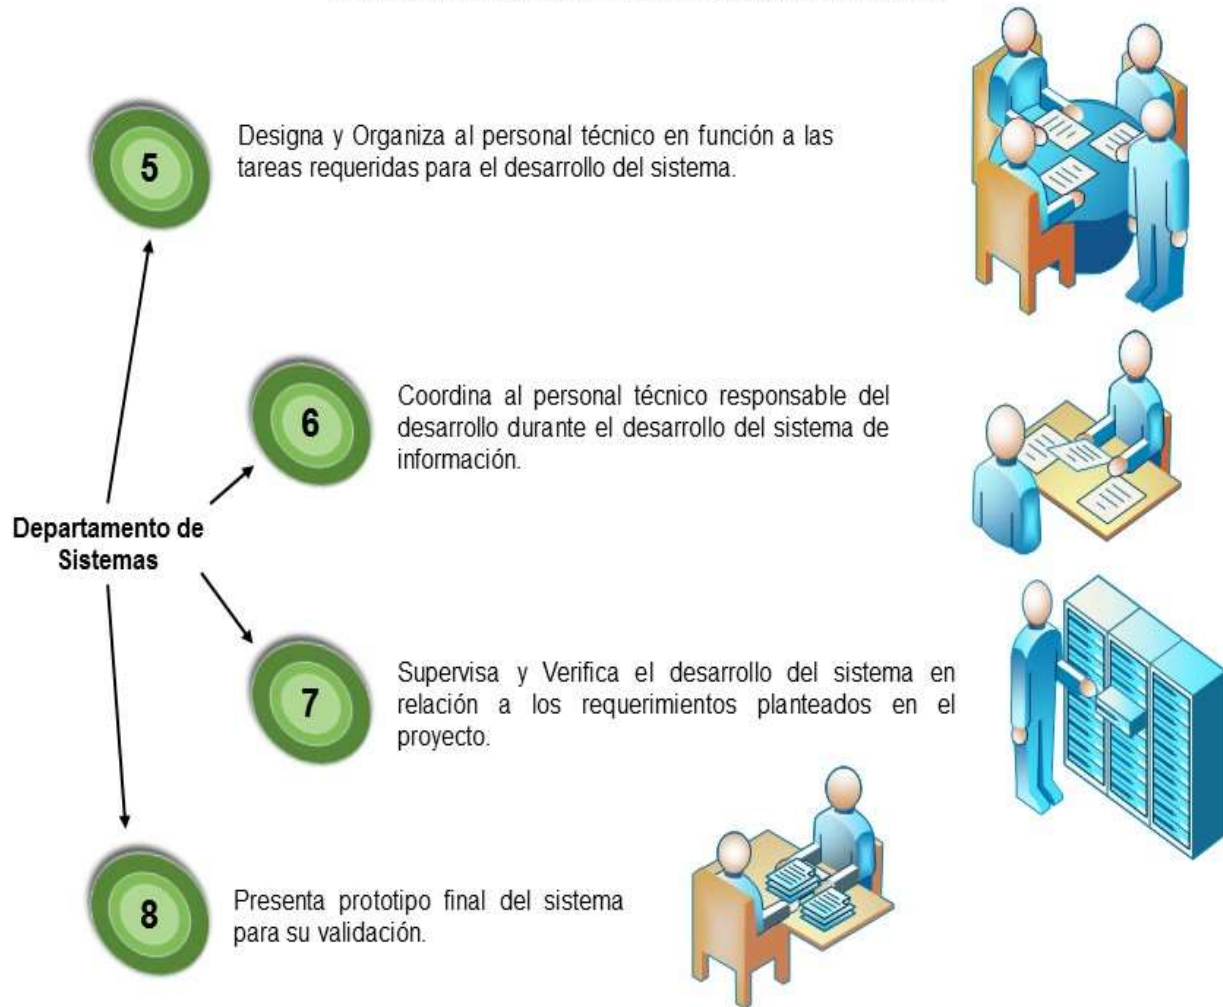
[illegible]

5

Designa y Organiza al personal técnico en función a las tareas requeridas para el desarrollo del sistema.

6

Coordina al personal técnico responsable del desarrollo durante el desarrollo del sistema de información.

Departamento de Sistemas

7

Supervisa y Verifica el desarrollo del sistema en relación a los requerimientos planteados en el proyecto.

8

Presenta prototipo final del sistema para su validación.